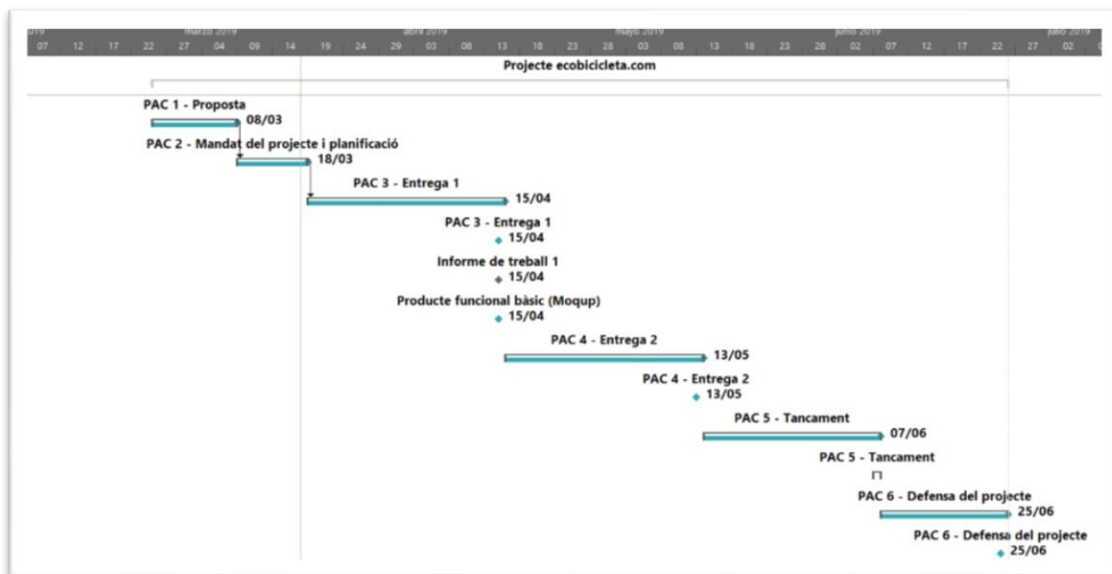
2019 marzo 2019 abril 2019 mayo 2019 junio 2019 julio 2019
07 12 17 22 27 04 09 14 19 24 29 03 08 13 18 23 28 03 08 13 18 23 28 02 07 12 17 22 27 02

Projecte ecobicicleta.com

PAC 1 - Proposta
08/03

PAC 2 - Mandat del projecte i planificació
18/03

PAC 3 - Entrega 1
15/04

PAC 3 - Entrega 1
15/04

Informe de treball 1
15/04

Producte funcional bàsic (Moqup)
15/04

PAC 4 - Entrega 2
13/05

PAC 4 - Entrega 2
13/05

PAC 5 - Tancament
07/06

PAC 5 - Tancament

PAC 6 - Defensa del projecte
25/06

PAC 6 - Defensa del projecte
25/06